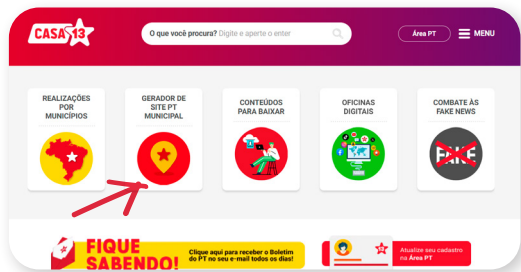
CASA 13

O que você procura? Digite e aperte o enter

Área PT

MENU

REALIZAÇÕES POR MUNICÍPIOS

GERADOR DE SITE PT MUNICIPAL

CONTEÚDOS PARA BAIXAR

OFICINAS DIGITAIS

COMBATE ÀS FAKE NEWS

FAKE

FIQUE SABENDO!

Clique aqui para receber o Boletim do PT no seu e-mail todos os dias!

Atualize seu cadastro na Área PT